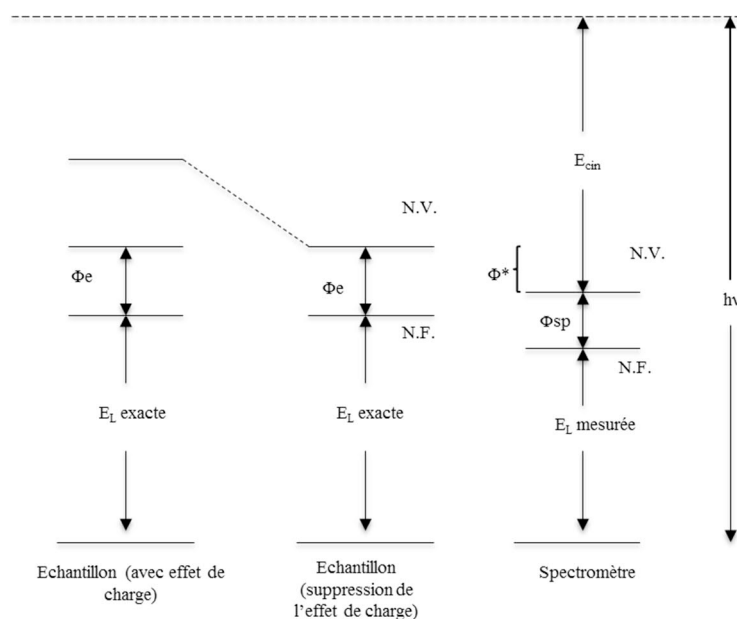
$E_{cin}$

N.V.

$\Phi e$

$\Phi e$

$\Phi^*$

N.V.

hv

$\Phi sp$

N.F.

N.F.

$E_L$ exacte

$E_L$ exacte

$E_L$ mesurée

Echantillon (avec effet de charge)

Echantillon (suppression de l'effet de charge)

Spectromètre